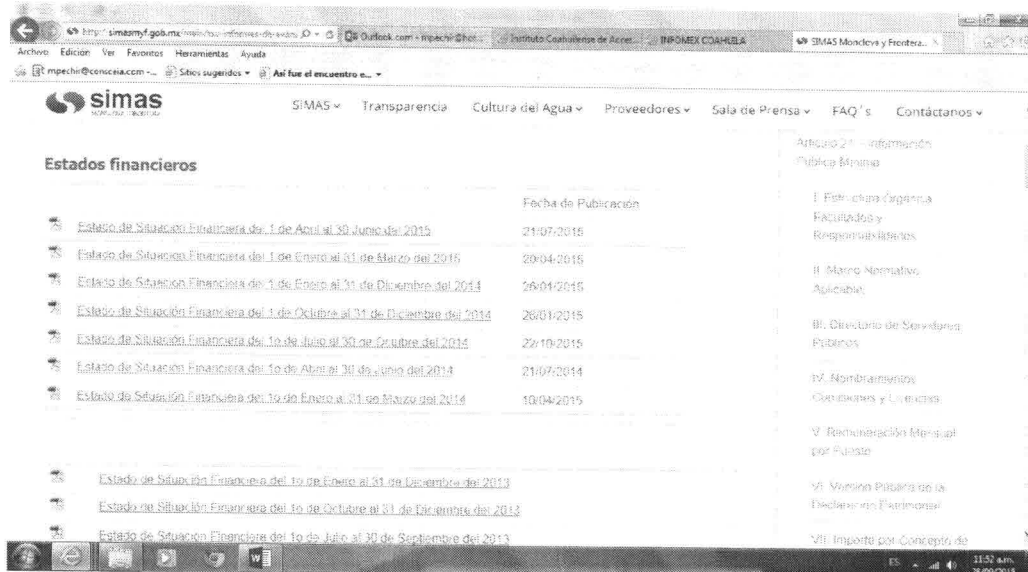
http://simasmyf.gob.mx/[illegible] Outlook.com - mpechir@hot... Instituto Coahuilense de Acce... INFOMEX COAHUILA SIMAS Monclova y Frontera...

Archivo Edición Ver Favoritos Herramientas Ayuda

mpechir@consceia.com -... Sitios sugeridos Así fue el encuentro e...

simas

SIMAS Transparencia Cultura del Agua Proveedores Sala de Prensa FAQ´s Contáctanos

Estados financieros

Fecha de Publicación

Estado de Situación Financiera del 1 de Abril al 30 Junio del 2015 21/07/2015

Estado de Situación Financiera del 1 de Enero al 31 de Marzo del 2015 20/04/2015

Estado de Situación Financiera del 1 de Enero al 31 de Diciembre del 2014 26/01/2015

Estado de Situación Financiera del 1 de Octubre al 31 de Diciembre del 2014 26/01/2015

Estado de Situación Financiera del 1o de Julio al 30 de Octubre del 2014 22/10/2015

Estado de Situación Financiera del 1o de Abril al 30 de Junio del 2014 21/07/2014

Estado de Situación Financiera del 1o de Enero al 31 de Marzo del 2014 10/04/2015

Estado de Situación Financiera del 1o de Enero al 31 de Diciembre del 2013

Estado de Situación Financiera del 1o de Octubre al 31 de Diciembre del 2013

Estado de Situación Financiera del 1o de Julio al 30 de Septiembre del 2013

Artículo 21 - Información Pública Mínima

I. Estructura Orgánica Facultades y Responsabilidades

II. Marco Normativo Aplicable

III. Directorio de Servidores Públicos

IV. Nombramientos Comisiones y Licencias

V. Remuneración Mensual por Puesto

VI. Versión Pública de la Declaración Patrimonial

VII. Importe por Concepto de

ES 11:52 a.m. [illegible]